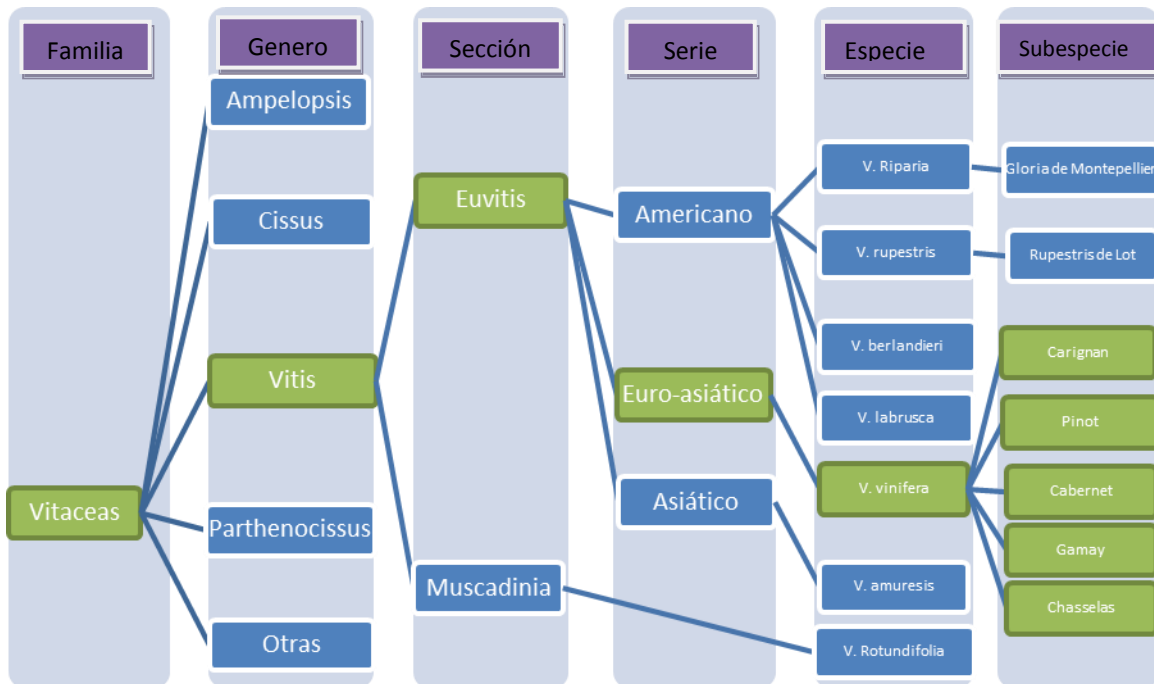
Familia

Vitaceas

Genero

Ampelopsis

Cissus

Vitis

Parthenocissus

Otras

Sección

Euvitis

Muscadinia

Serie

Americano

Euro-asiático

Asiático

Especie

V. Riparia

V. rupestris

V. berlandieri

V. labrusca

V. vinifera

V. amuresis

V. Rotundifolia

Subespecie

Gloria de Montepellier

Rupestris de Lot

Carignan

Pinot

Cabernet

Gamay

Chasselas